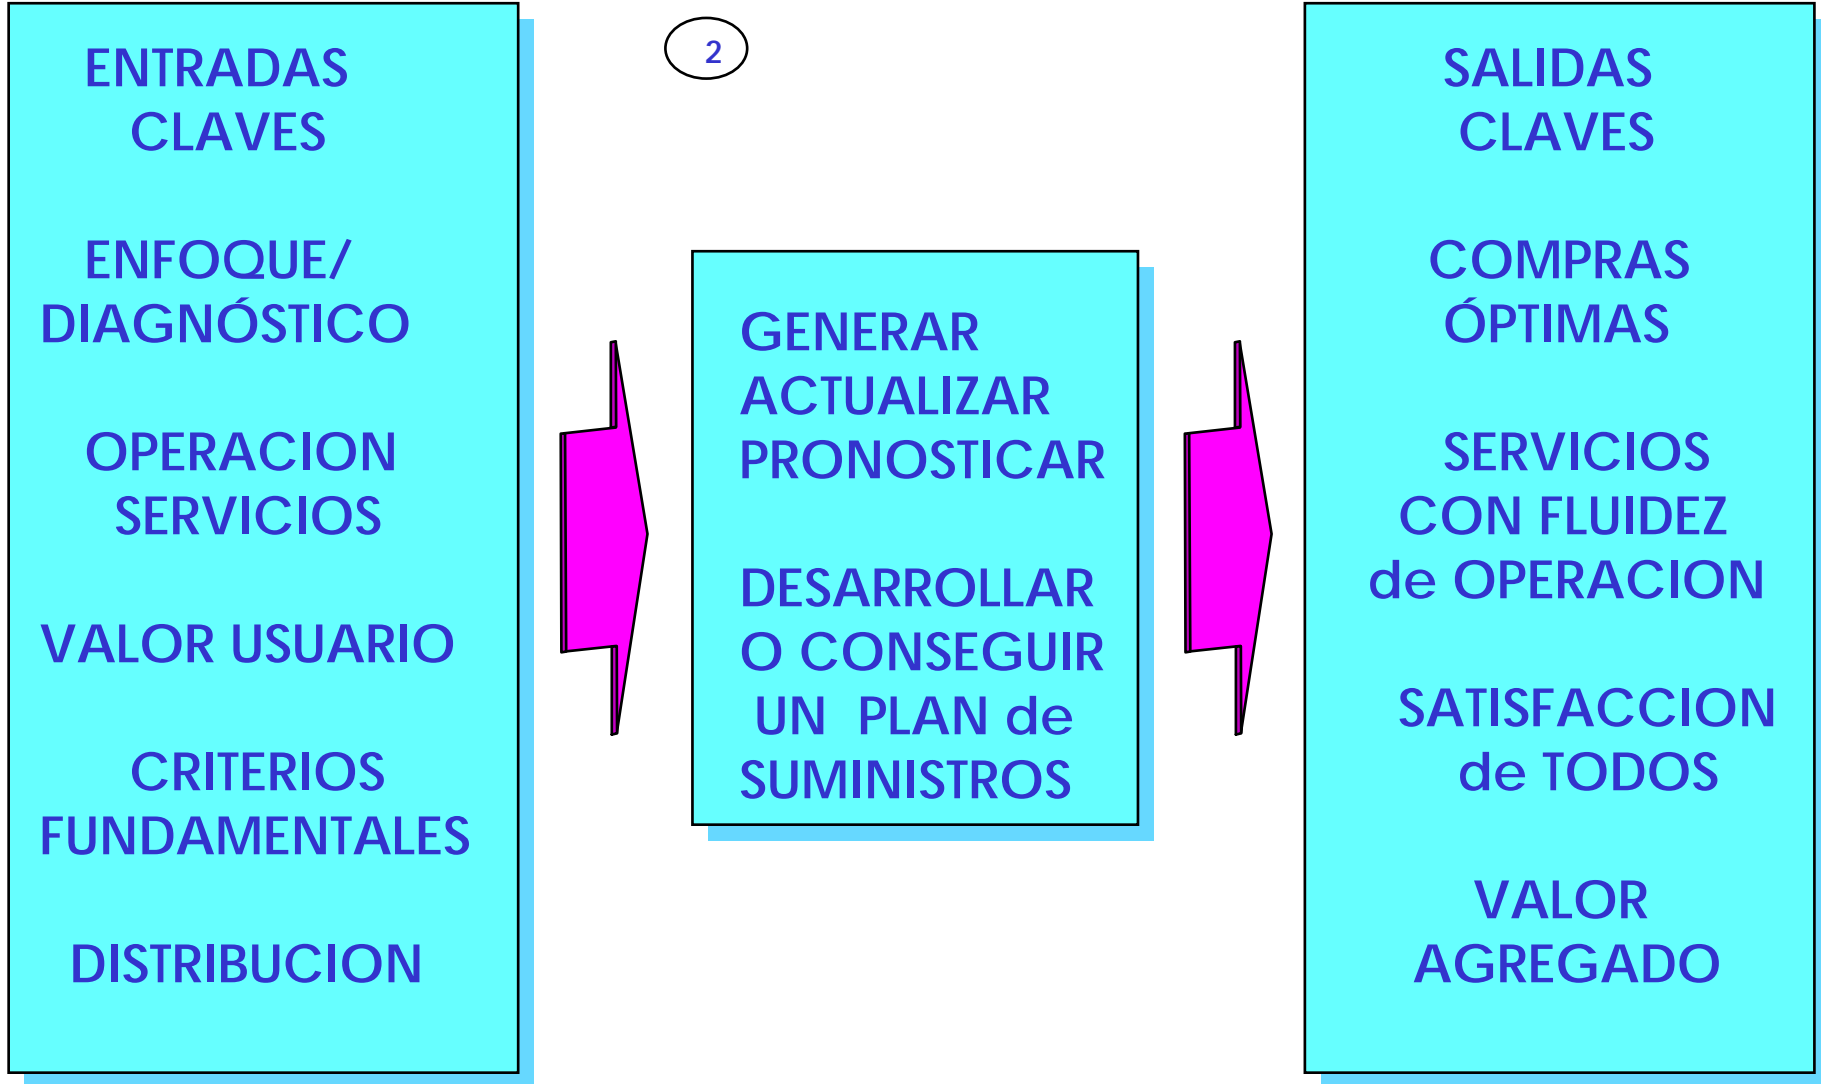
ENTRADAS CLAVES

ENFOQUE/ DIAGNÓSTICO

OPERACION SERVICIOS

VALOR USUARIO

CRITERIOS FUNDAMENTALES

DISTRIBUCION

2

GENERAR
ACTUALIZAR
PRONOSTICAR

DESARROLLAR O CONSEGUIR UN PLAN de SUMINISTROS

SALIDAS CLAVES

COMPRAS ÓPTIMAS

SERVICIOS CON FLUIDEZ de OPERACION

SATISFACCION de TODOS

VALOR AGREGADO